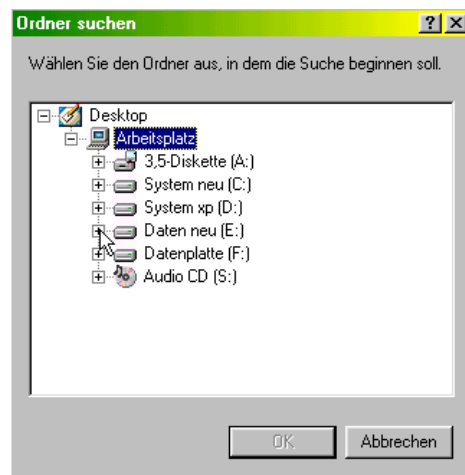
Ordner suchen

? X

Wählen Sie den Ordner aus, in dem die Suche beginnen soll.

Desktop
Arbeitsplatz
3,5-Diskette (A:)
System neu (C:)
System xp (D:)
Daten neu (E:)
Datenplatte (F:)
Audio CD (S:)

OK

Abbrechen